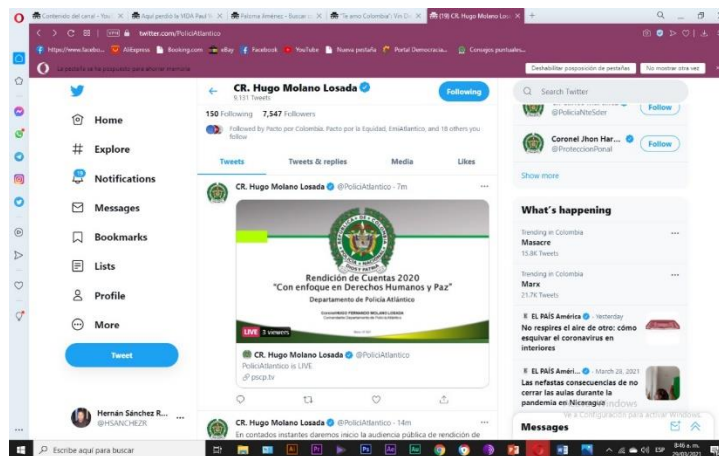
Contenido del canal - You | Aquí perdió la VIDA Paul | Paloma Jiménez - Buscar | "Te amo Colombia": Vin | (19) CR. Hugo Molano Lo | +

twitter.com/PoliciAtlantico

https://www.faceb... | AliExpress | Booking.com | eBay | Facebook | YouTube | Nueva pestaña | Portal Democracia | Consejos puntuales

La pestaña se ha pospuesto para ahorrar memoria | Deshabilitar posposición de pestañas | No mostrar otra vez

Home
Explore
Notifications
Messages
Bookmarks
Lists
Profile
More
Tweet

Hernán Sánchez R... @HSANCHEZR

CR. Hugo Molano Losada
9,131 Tweets
Following

150 Following 7,547 Followers
Followed by Pacto por Colombia. Pacto por la Equidad, EmiAtlantico, and 18 others you follow

Tweets | Tweets & replies | Media | Likes

CR. Hugo Molano Losada @PoliciAtlantico · 7m

DIOS Y PATRIA
Rendición de Cuentas 2020
"Con enfoque en Derechos Humanos y Paz"
Departamento de Policía Atlántico
Coronel HUGO FERNANDO MOLANO LOSADA
Comandante Departamento de Policía Atlántico

LIVE 3 viewers

CR. Hugo Molano Losada @PoliciAtlantico
PoliciAtlantico is LIVE
pscp.tv

CR. Hugo Molano Losada @PoliciAtlantico · 14m
En contados instantes daremos inicio la audiencia pública de rendición de

Search Twitter

@PoliciaNteSder
Follow

Coronel Jhon Har... @ProteccionPonal
Follow

Show more

What's happening

Trending in Colombia
Masacre
15.8K Tweets

Trending in Colombia
Marx
21.7K Tweets

EL PAÍS América · Yesterday
No respires el aire de otro: cómo esquivar el coronavirus en interiores

EL PAÍS Améri... · March 28, 2021
Las nefastas consecuencias de no cerrar las aulas durante la pandemia en Nicaragua

Messages

Ve a Configuración para activar Windows.

Escribe aquí para buscar

ESP 8:46 a. m. 29/03/2021